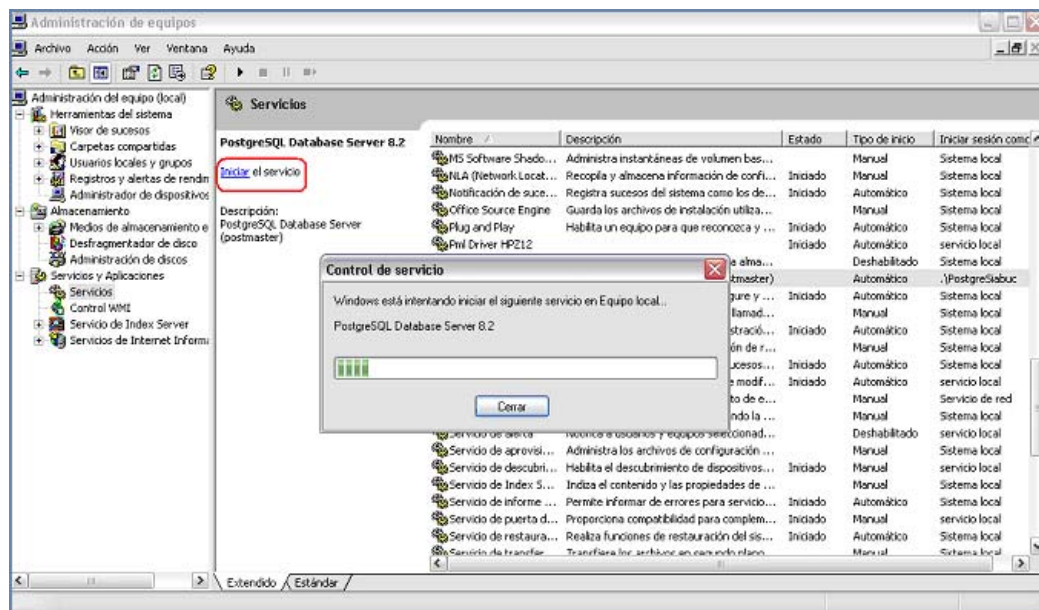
Administración de equipos

Archivo Acción Ver Ventana Ayuda

Administración del equipo (local)
Herramientas del sistema
Visor de sucesos
Carpetas compartidas
Usuarios locales y grupos
Registros y alertas de rendim
Administrador de dispositivos
Almacenamiento
Medios de almacenamiento e
Desfragmentador de disco
Administración de discos
Servicios y Aplicaciones
Servicios
Control WMI
Servicio de Index Server
Servicios de Internet Inform

Servicios

PostgreSQL Database Server 8.2

Iniciar el servicio

Descripción:
PostgreSQL Database Server (postmaster)

| Nombre | Descripción | Estado | Tipo de inicio | Iniciar sesión como |
|---|---|---|---|---|
| MS Software Shado... | Administra instantáneas de volumen bas... | | Manual | Sistema local |
| NLA (Network Locat... | Recopila y almacena información de confi... | Iniciado | Manual | Sistema local |
| Notificación de suce... | Registra sucesos del sistema como los de... | Iniciado | Automático | Sistema local |
| Office Source Engine | Guarda los archivos de instalación utiliza... | | Manual | Sistema local |
| Plug and Play | Habilita un equipo para que reconozca y ... | Iniciado | Automático | Sistema local |
| Pml Driver HPZ12 | | Iniciado | Automático | servicio local |
| | a alma... | | Deshabilitado | Sistema local |
| | tmaster) | | Automático | .\PostgreSiabuc |
| | gure y ... | Iniciado | Automático | Sistema local |
| | llamad... | | Manual | Sistema local |
| | stració... | Iniciado | Automático | Sistema local |
| | ón de r... | | Manual | Sistema local |
| | ucesos... | Iniciado | Automático | Sistema local |
| | e modif... | Iniciado | Automático | servicio local |
| | to de e... | | Manual | Servicio de red |
| | ndo la ... | | Manual | Sistema local |
| Servicio de alerta | Notifica a usuarios y equipos seleccionad... | | Deshabilitado | servicio local |
| Servicio de aprovisi... | Administra los archivos de configuración ... | | Manual | Sistema local |
| Servicio de descubri... | Habilita el descubrimiento de dispositivos... | Iniciado | Manual | servicio local |
| Servicio de Index S... | Indiza el contenido y las propiedades de ... | | Manual | Sistema local |
| Servicio de informe ... | Permite informar de errores para servicio... | Iniciado | Automático | Sistema local |
| Servicio de puerta d... | Proporciona compatibilidad para complem... | Iniciado | Manual | servicio local |
| Servicio de restaura... | Realiza funciones de restauración del sis... | Iniciado | Automático | Sistema local |
| Servicio de transfer... | Transfiere los archivos en segundo plano... | | Manual | Sistema local |

Control de servicio

Windows está intentando iniciar el siguiente servicio en Equipo local...

PostgreSQL Database Server 8.2

Cerrar

Extendido Estándar